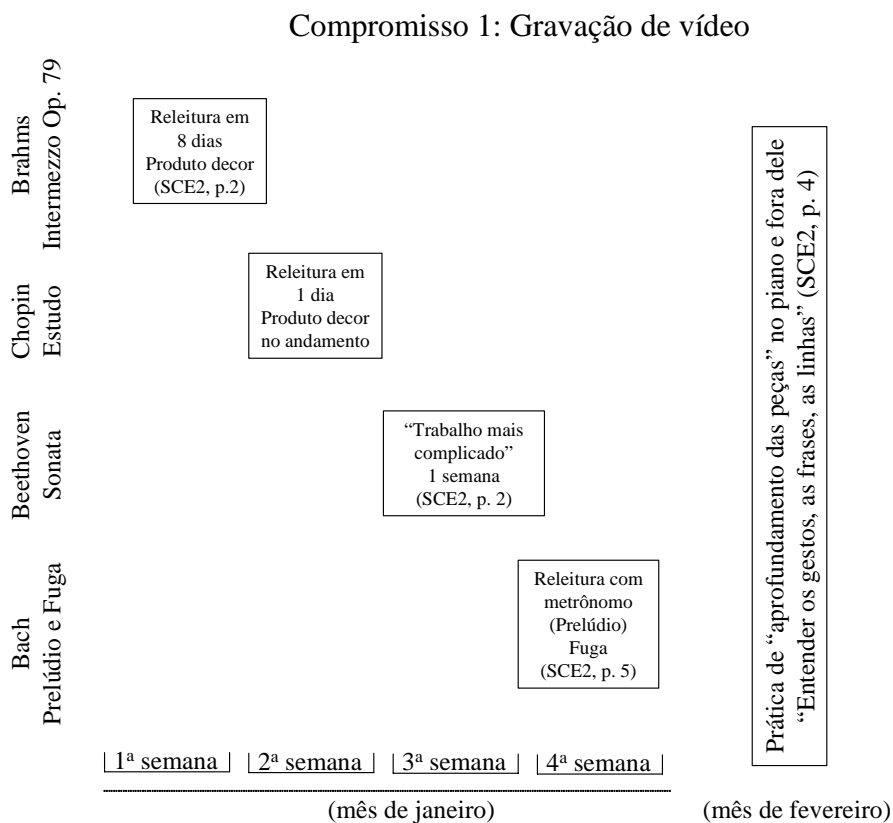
Compromisso 1: Gravação de vídeo

Brahms
Intermezzo Op. 79

Releitura em 8 dias
Produto decor
(SCE2, p.2)

Chopin
Estudo

Releitura em 1 dia
Produto decor no andamento

Beethoven
Sonata

"Trabalho mais complicado"
1 semana
(SCE2, p. 2)

Bach
Prelúdio e Fuga

Releitura com metrônomo
(Prelúdio)
Fuga
(SCE2, p. 5)

Prática de "aprofundamento das peças" no piano e fora dele
"Entender os gestos, as frases, as linhas" (SCE2, p. 4)

1ª semana | 2ª semana | 3ª semana | 4ª semana

(mês de janeiro)

(mês de fevereiro)